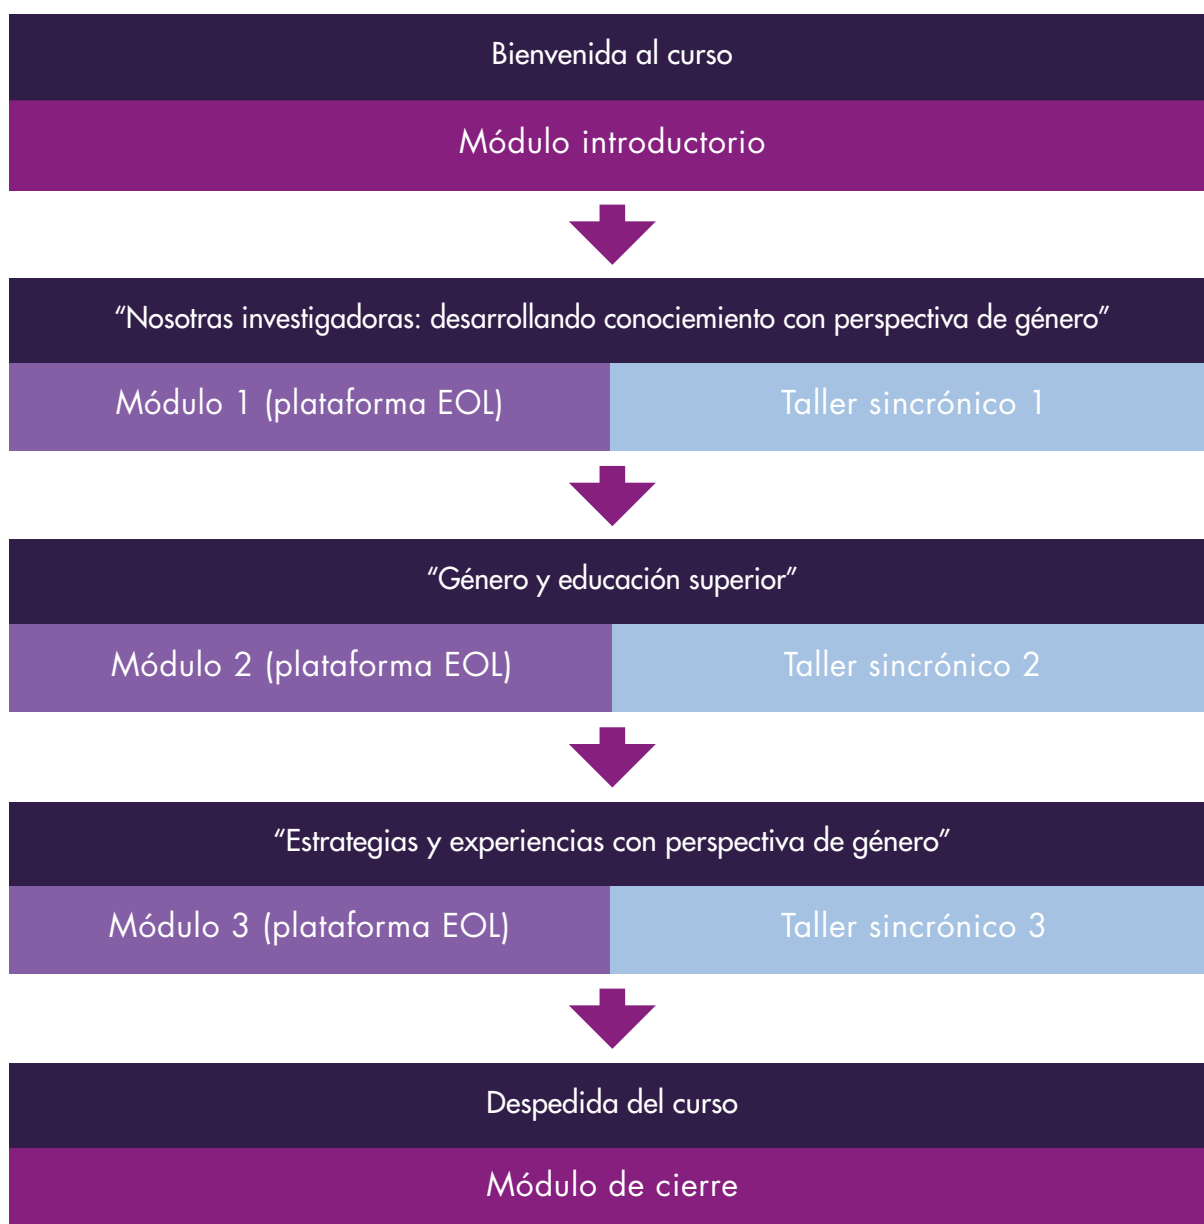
Bienvenida al curso

Módulo introductorio

“Nosotras investigadoras: desarrollando conocimiento con perspectiva de género”

| Módulo 1 (plataforma EOL) | Taller sincrónico 1 |
|---|---|

“Género y educación superior”

| Módulo 2 (plataforma EOL) | Taller sincrónico 2 |
|---|---|

“Estrategias y experiencias con perspectiva de género”

| Módulo 3 (plataforma EOL) | Taller sincrónico 3 |
|---|---|

Despedida del curso

Módulo de cierre